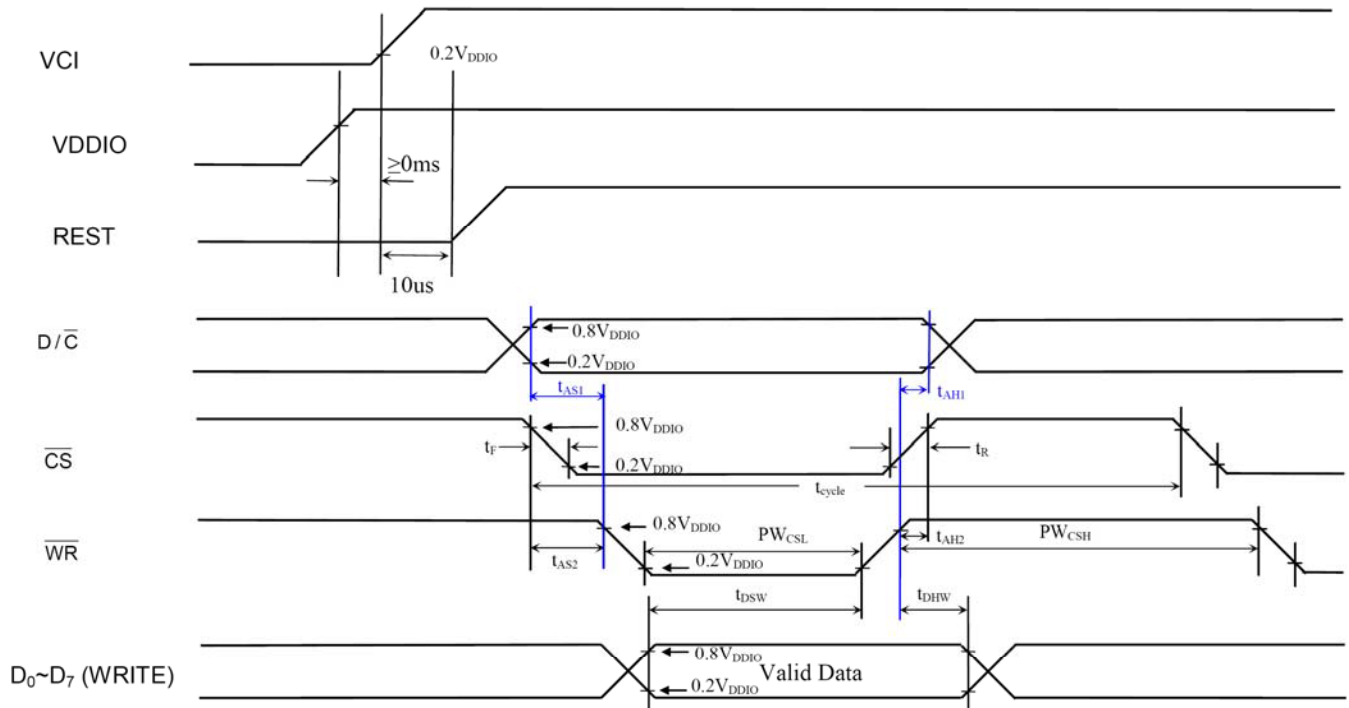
VCI

$0.2V_{DDIO}$

VDDIO

$\geq 0ms$

REST

10us

$D/\overline{C}$

$0.8V_{DDIO}$

$0.2V_{DDIO}$

$t_{AS1}$

$t_{AH1}$

$\overline{CS}$

$0.8V_{DDIO}$

$t_F$

$0.2V_{DDIO}$

$t_R$

$t_{cycle}$

$\overline{WR}$

$0.8V_{DDIO}$

$PW_{CSL}$

$t_{AH2}$

$PW_{CSH}$

$t_{AS2}$

$0.2V_{DDIO}$

$t_{DSW}$

$t_{DHW}$

$D_0$~$D_7$ (WRITE)

$0.8V_{DDIO}$

Valid Data

$0.2V_{DDIO}$